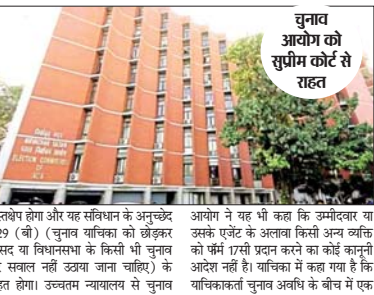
चुनाव आयोग को सुप्रीम कोर्ट से राहत

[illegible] ELECTION COMMISSION OF INDIA

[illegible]तक्षेप होगा और यह संविधान के अनुच्छेद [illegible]29 (बी) (चुनाव याचिका को छोड़कर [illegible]संसद या विधानसभा के किसी भी चुनाव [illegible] सवाल नहीं उठाया जाना चाहिए) के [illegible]हत होगा। उच्चतम न्यायालय से चुनाव

आयोग ने यह भी कहा कि उम्मीदवार या उसके एजेंट के अलावा किसी अन्य व्यक्ति को फॉर्म 17सी प्रदान करने का कोई कानूनी आदेश नहीं है। याचिका में कहा गया है कि याचिकाकर्ता चुनाव अवधि के बीच में एक